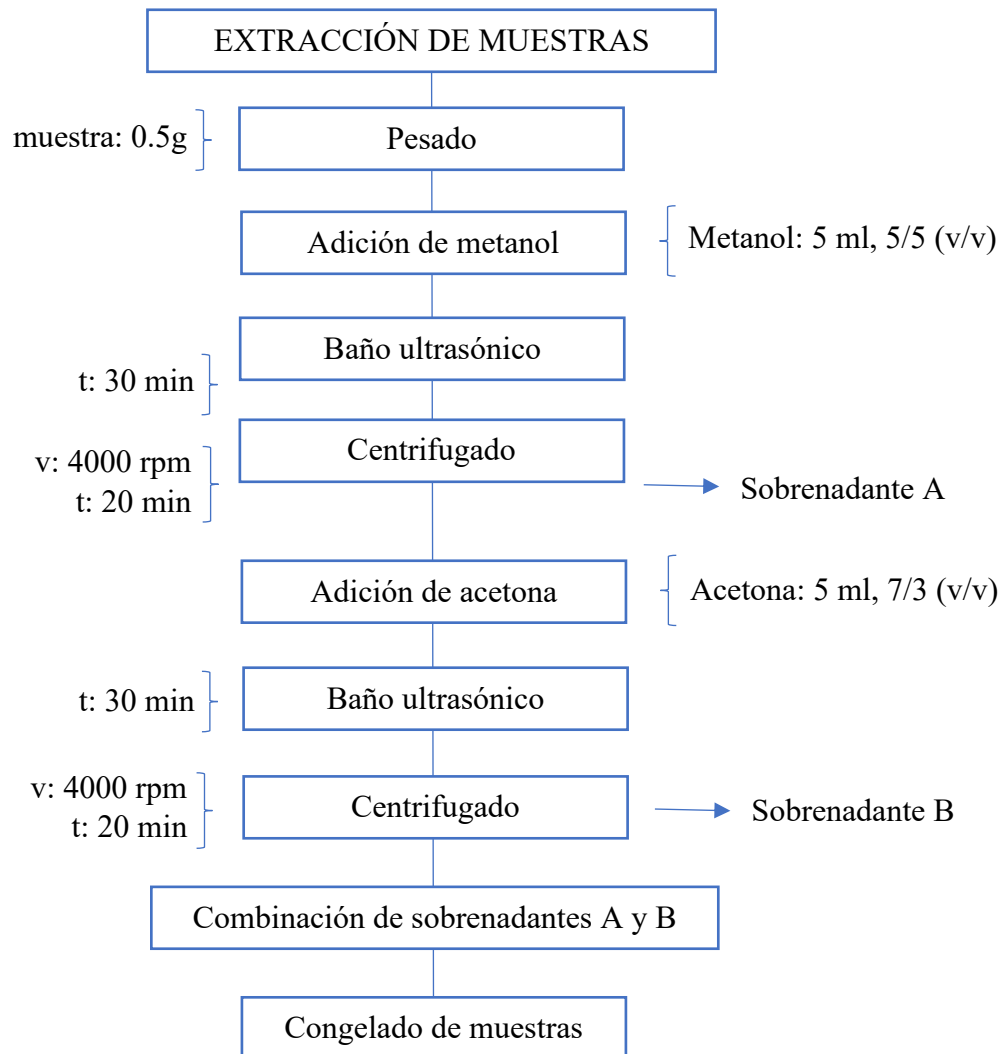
EXTRACCIÓN DE MUESTRAS

muestra: 0.5g

Pesado

Adición de metanol

Metanol: 5 ml, 5/5 (v/v)

Baño ultrasónico

t: 30 min

Centrifugado

v: 4000 rpm
t: 20 min

Sobrenadante A

Adición de acetona

Acetona: 5 ml, 7/3 (v/v)

t: 30 min

Baño ultrasónico

v: 4000 rpm
t: 20 min

Centrifugado

Sobrenadante B

Combinación de sobrenadantes A y B

Congelado de muestras